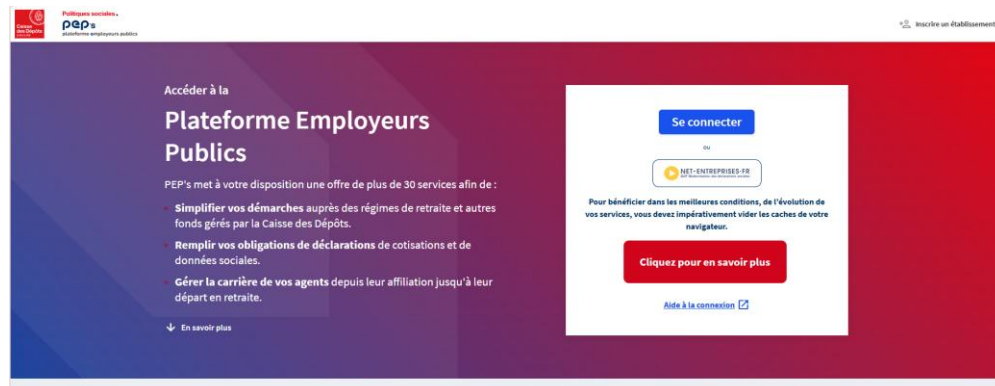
Caisse des Dépôts

Politiques sociales
PEP's
plateforme employeurs publics

Inscrire un établissement

Accéder à la

Plateforme Employeurs Publics

PEP's met à votre disposition une offre de plus de 30 services afin de :

Simplifier vos démarches auprès des régimes de retraite et autres fonds gérés par la Caisse des Dépôts.

Remplir vos obligations de déclarations de cotisations et de données sociales.

Gérer la carrière de vos agents depuis leur affiliation jusqu'à leur départ en retraite.

En savoir plus

Se connecter

ou

NET-ENTREPRISES.FR

Pour bénéficier dans les meilleures conditions, de l'évolution de vos services, vous devez impérativement vider les caches de votre navigateur.

Cliquez pour en savoir plus

Aide à la connexion